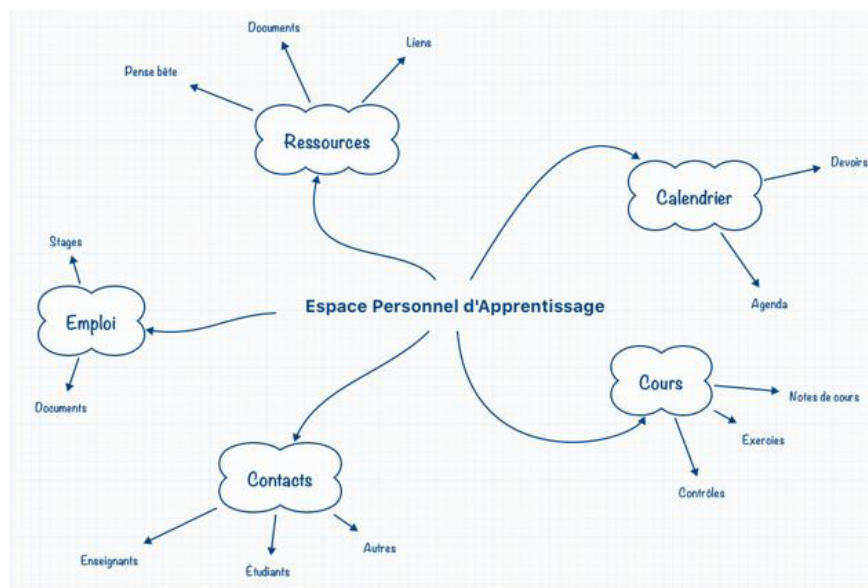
Espace Personnel d'Apprentissage

Ressources

Documents

Liens

Pense bête

Calendrier

Devoirs

Agenda

Cours

Notes de cours

Exercices

Contrôles

Contacts

Enseignants

Étudiants

Autres

Emploi

Stages

Documents